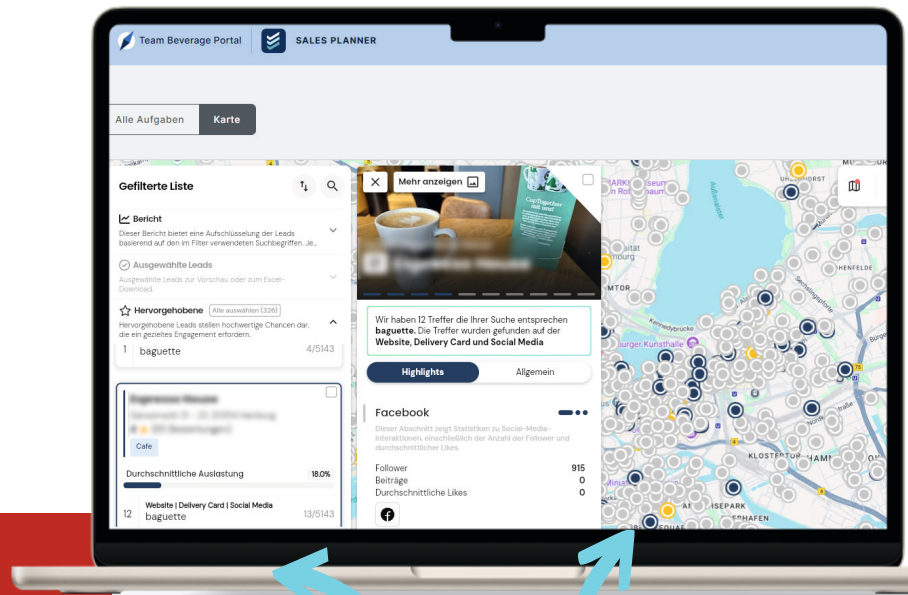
Team Beverage Portal
SALES PLANNER

Alle Aufgaben
Karte

Gefilterte Liste

Bericht
Dieser Bericht bietet eine Aufschlüsselung der Leads basierend auf den im Filter verwendeten Suchbegriffen. Je...

Ausgewählte Leads
Ausgewählte Leads zur Vorschau oder zum Excel-Download.

Hervorgehobene
Alle auswählen (326)
Hervorgehobene Leads stellen hochwertige Chancen dar, die ein gezieltes Engagement erfordern.

1 baguette 4/5143

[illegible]
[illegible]
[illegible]
Cafe

Durchschnittliche Auslastung 18.0%

Website | Delivery Card | Social Media
12 baguette 13/5143

Mehr anzeigen

Wir haben 12 Treffer die Ihrer Suche entsprechen **baguette.** Die Treffer wurden gefunden auf der **Website, Delivery Card und Social Media**

Highlights
Allgemein

Facebook
Dieser Abschnitt zeigt Statistiken zu Social-Media-Interaktionen, einschließlich der Anzahl der Follower und durchschnittlicher Likes.

| | |
|---|---|
| Follower | 915 |
| Beiträge | 0 |
| Durchschnittliche Likes | 0 |

MTOR
Bürger Kunsthalle
HENFELDE
KLOSTER
HAMM
SEPARK
HAFEN
Außenalster